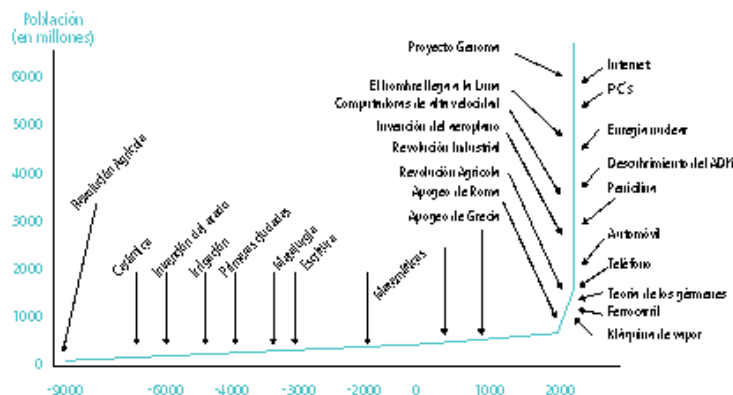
Población
(en millones)

6000
5000
4000
3000
2000
1000
0

-9000
-6000
-4000
-2000
0
2000

Revolución Agrícola
Cerámica
Invención del arado
Irrigación
Primeras ciudades
Metalurgia
Escritura
Matemáticas

Proyecto Genoma
El hombre llega a la Luna
Computadoras de alta velocidad
Invención del aeroplano
Revolución Industrial
Revolución Agrícola
Apogeo de Roma
Apogeo de Grecia

Internet
PC's
Energía nuclear
Descubrimiento del ADN
Penicilina
Automóvil
Teléfono
Teoría de los gérmenes
Ferrocarril
Máquina de vapor